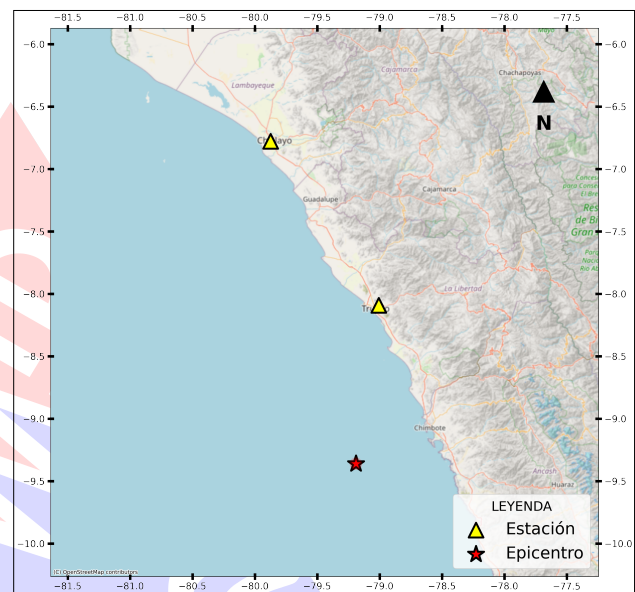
−81.5 −81.0 −80.5 −80.0 −79.5 −79.0 −78.5 −78.0 −77.5

−6.0
−6.5
−7.0
−7.5
−8.0
−8.5
−9.0
−9.5
−10.0

−6.0
−6.5
−7.0
−7.5
−8.0
−8.5
−9.0
−9.5
−10.0

N

Amazonas
Cajamarca
Chachapoyas
Lambayeque
Chiclayo
Guadalupe
Cajamarca
Trujillo
La Libertad
Chimbote
Ancash
Huaraz

LEYENDA
Estación
Epicentro

(C) OpenStreetMap contributors

−81.5 −81.0 −80.5 −80.0 −79.5 −79.0 −78.5 −78.0 −77.5